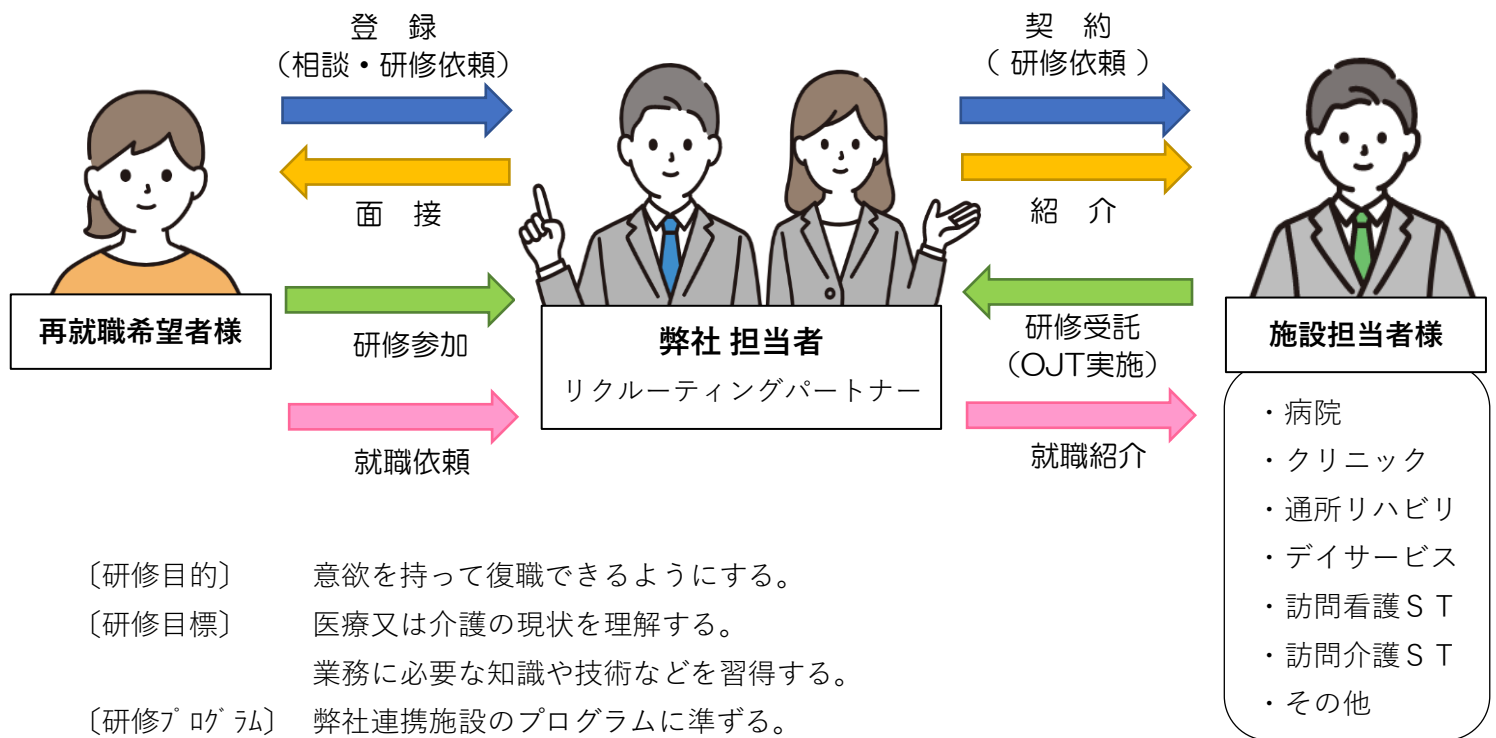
登 録
（相談・研修依頼）

面 接

再就職希望者様

研修参加

就職依頼

契 約
（研修依頼）

紹 介

弊社 担当者
リクルーティングパートナー

研修受託
（OJT実施）

就職紹介

施設担当者様

・病院
・クリニック
・通所リハビリ
・デイサービス
・訪問看護ＳＴ
・訪問介護ＳＴ
・その他

〔研修目的〕 意欲を持って復職できるようにする。
〔研修目標〕 医療又は介護の現状を理解する。
業務に必要な知識や技術などを習得する。
〔研修ﾌﾟﾛｸﾞﾗﾑ〕 弊社連携施設のプログラムに準ずる。